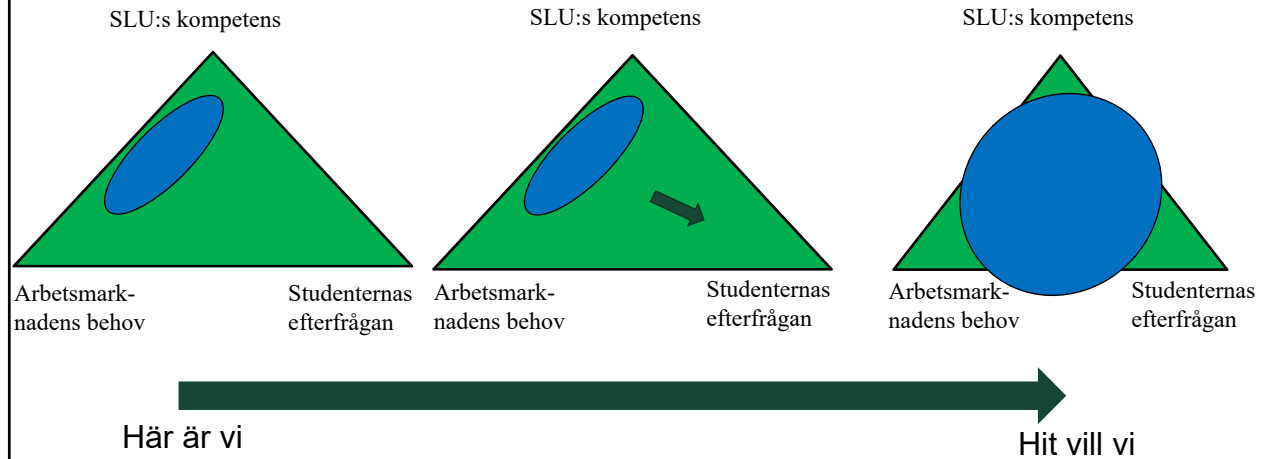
SLU:s kompetens

Arbetsmarknadens behov

Studenternas efterfrågan

SLU:s kompetens

Arbetsmarknadens behov

Studenternas efterfrågan

SLU:s kompetens

Arbetsmarknadens behov

Studenternas efterfrågan

Här är vi

Hit vill vi